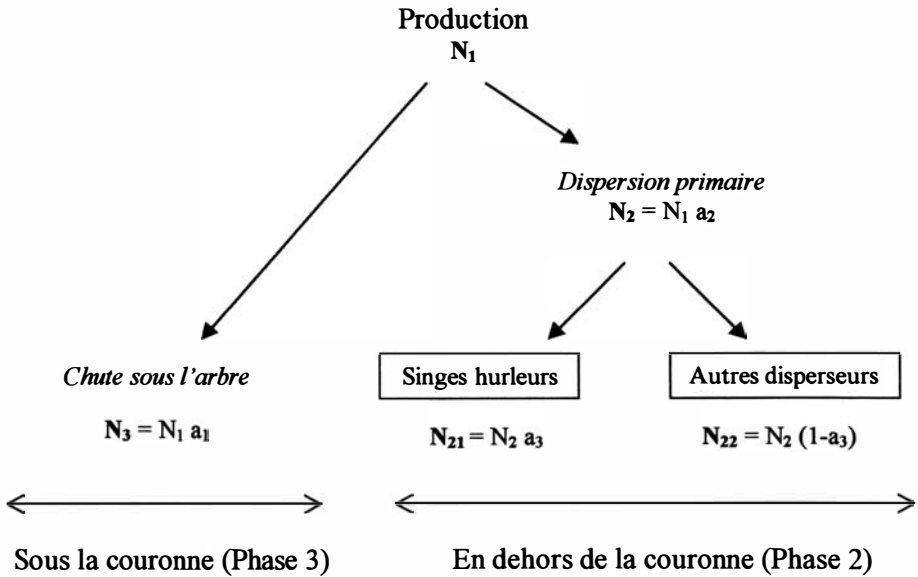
Production
$N_1$

*Dispersion primaire*
$N_2 = N_1 a_2$

*Chute sous l'arbre*
$N_3 = N_1 a_1$

Singes hurleurs
$N_{21} = N_2 a_3$

Autres disperseurs
$N_{22} = N_2 (1-a_3)$

Sous la couronne (Phase 3)

En dehors de la couronne (Phase 2)